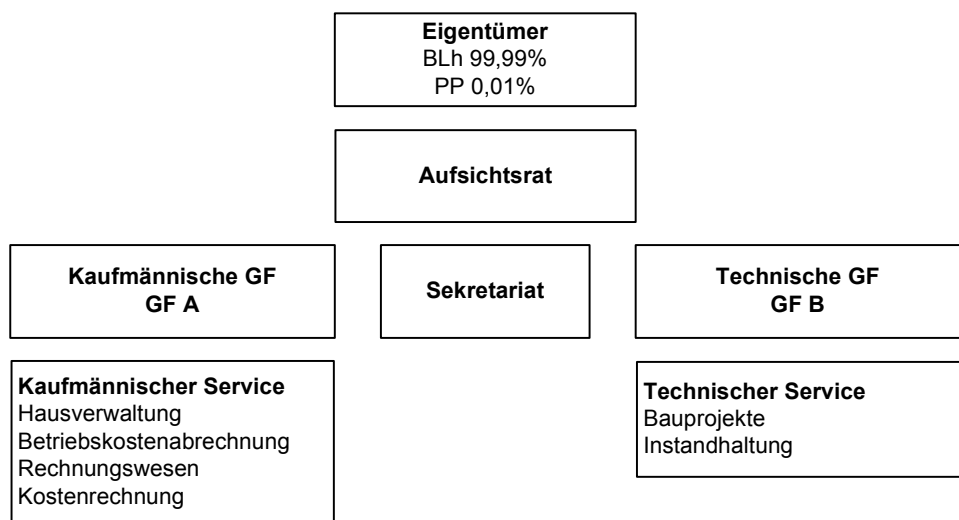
Eigentümer
BLh 99,99%
PP 0,01%

Aufsichtsrat

Kaufmännische GF
GF A

Sekretariat

Technische GF
GF B

Kaufmännischer Service
Hausverwaltung
Betriebskostenabrechnung
Rechnungswesen
Kostenrechnung

Technischer Service
Bauprojekte
Instandhaltung